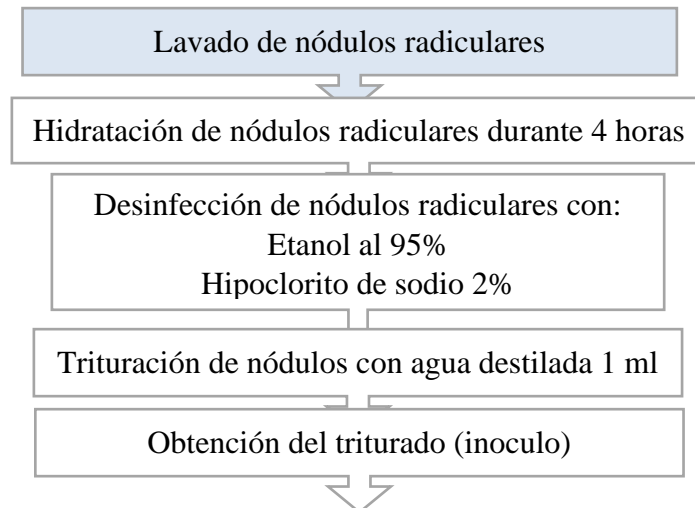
Lavado de nódulos radiculares

Hidratación de nódulos radiculares durante 4 horas

Desinfección de nódulos radiculares con:
Etanol al 95%
Hipoclorito de sodio 2%

Trituración de nódulos con agua destilada 1 ml

Obtención del triturado (inoculo)